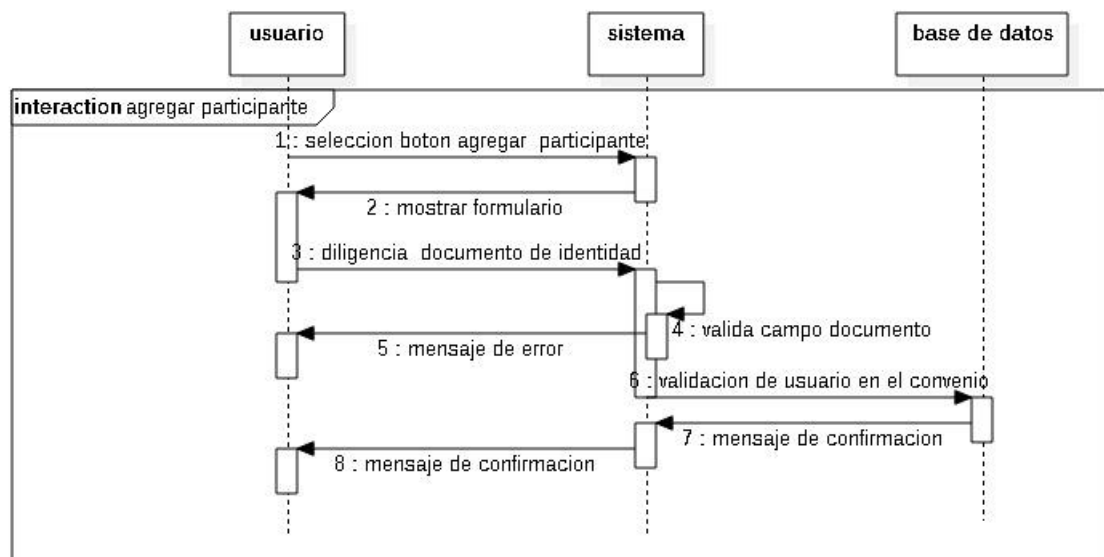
usuario

sistema

base de datos

interaction agregar participante

1 : seleccion boton agregar participante

2 : mostrar formulario

3 : diligencia documento de identidad

4 : valida campo documento

5 : mensaje de error

6 : validacion de usuario en el convenio

7 : mensaje de confirmacion

8 : mensaje de confirmacion